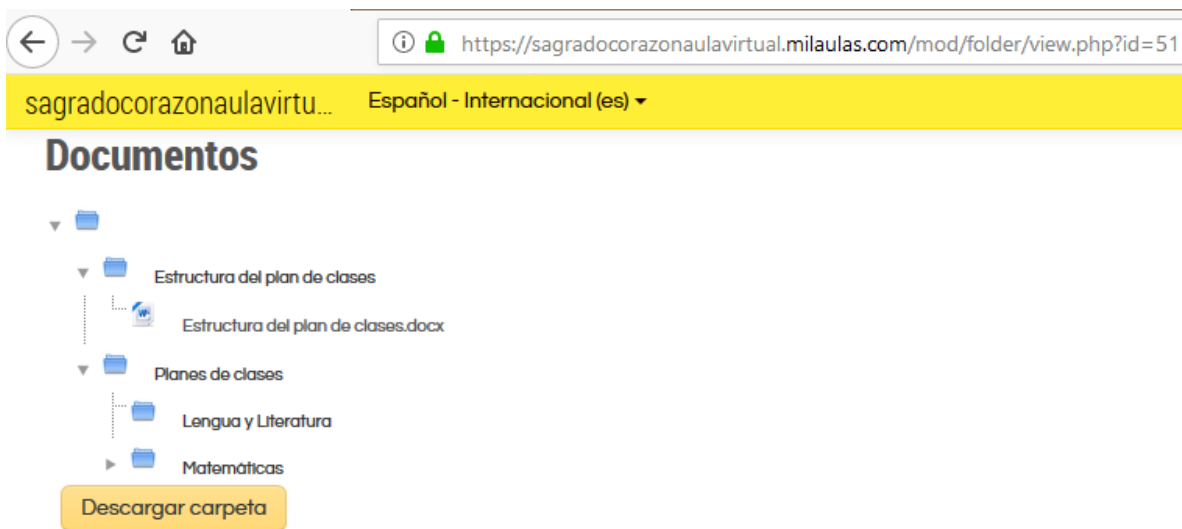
https://sagradocorazonaulavirtual.milaulas.com/mod/folder/view.php?id=51

sagradocorazonaulavirtu... Español - Internacional (es)

Documentos

Estructura del plan de clases

Estructura del plan de clases.docx

Planes de clases

Lengua y Literatura

Matemáticas

Descargar carpeta